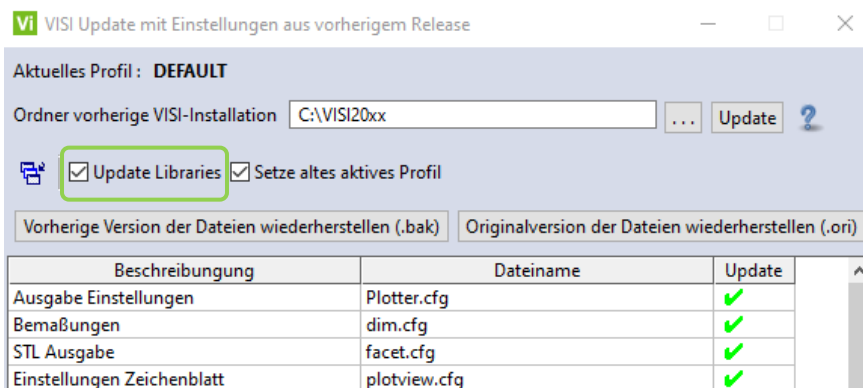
Vi VISI Update mit Einstellungen aus vorherigem Release

Aktuelles Profil : DEFAULT

Ordner vorherige VISI-Installation C:\VISI20xx ... Update ?

Update Libraries Setze altes aktives Profil

Vorherige Version der Dateien wiederherstellen (.bak) Originalversion der Dateien wiederherstellen (.ori)

| Beschreibung | Dateiname | Update |
|---|---|---|
| Ausgabe Einstellungen | Plotter.cfg | ✔ |
| Bemaßungen | dim.cfg | ✔ |
| STL Ausgabe | facet.cfg | ✔ |
| Einstellungen Zeichenblatt | plotview.cfg | ✔ |